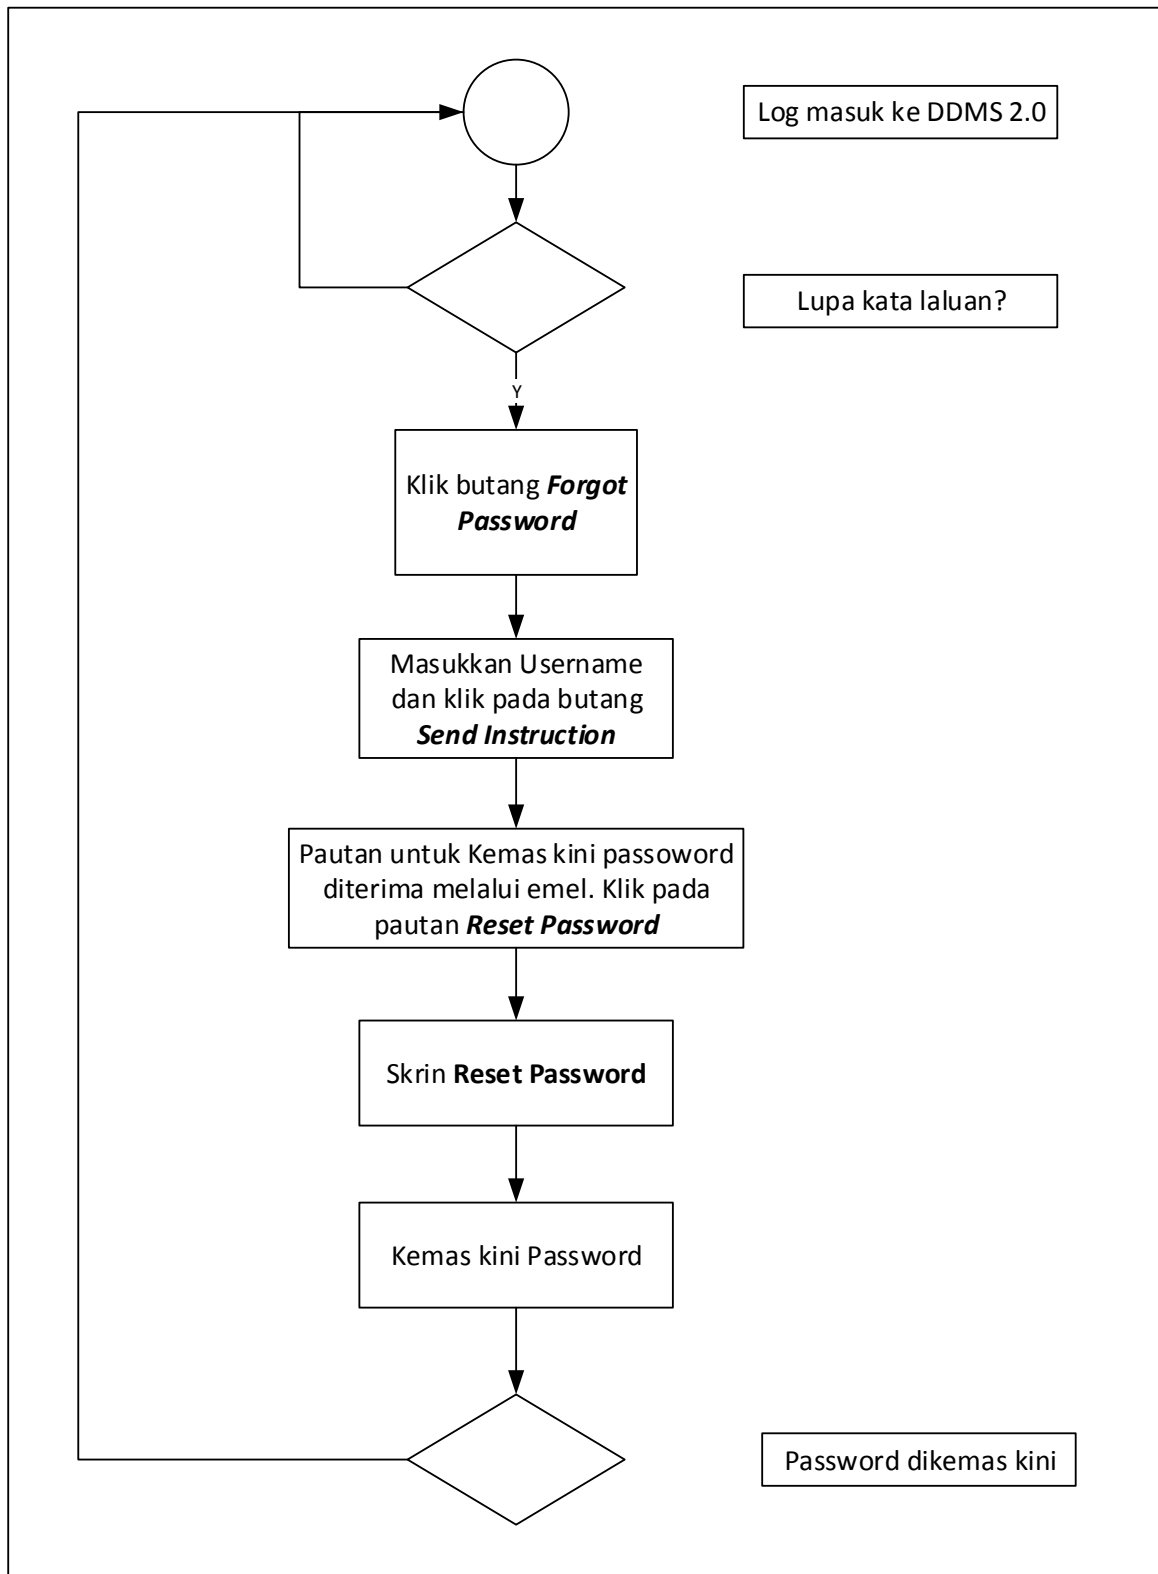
Log masuk ke DDMS 2.0

Lupa kata laluan?

Y

Klik butang ***Forgot Password***

Masukkan Username dan klik pada butang ***Send Instruction***

Pautan untuk Kemas kini passoword diterima melalui emel. Klik pada pautan ***Reset Password***

Skrin **Reset Password**

Kemas kini Password

Password dikemas kini